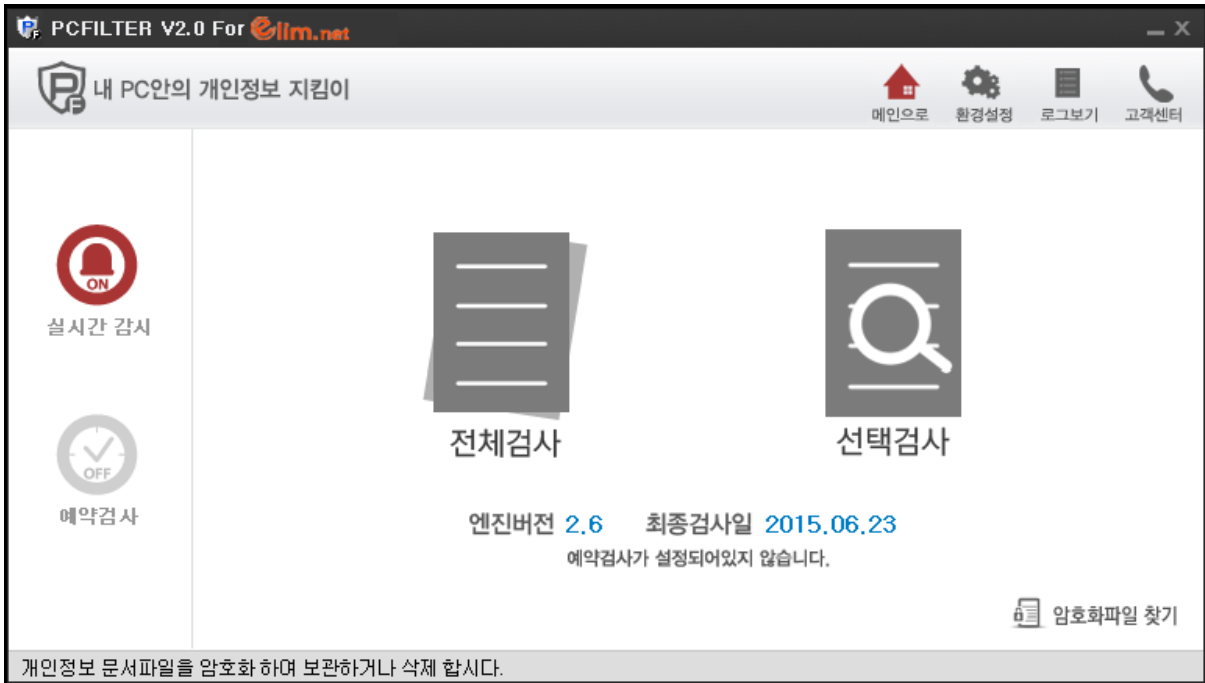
PCFILTER V2.0 For eliim.net

내 PC안의 개인정보 지킴이

메인으로 환경설정 로그보기 고객센터

ON
실시간 감시

OFF
예약검사

전체검사

선택검사

엔진버전 2.6 최종검사일 2015.06.23

예약검사가 설정되어있지 않습니다.

암호화파일 찾기

개인정보 문서파일을 암호화 하여 보관하거나 삭제 합시다.